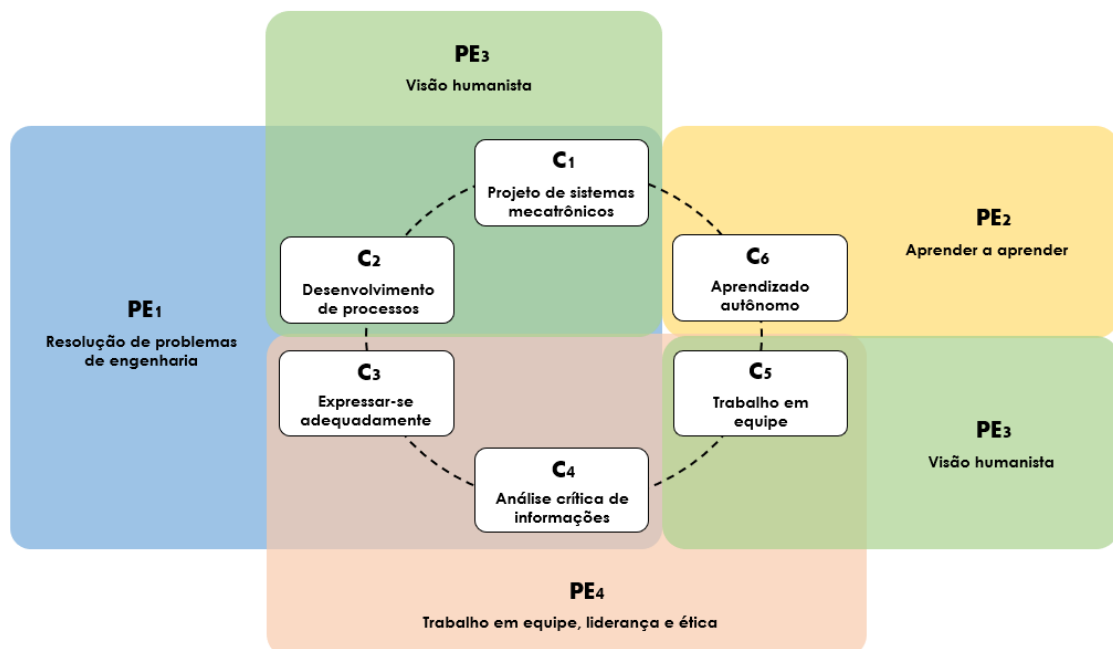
PE$_3$
Visão humanista

C$_1$
Projeto de sistemas mecatrônicos

PE$_2$
Aprender a aprender

C$_2$
Desenvolvimento de processos

C$_6$
Aprendizado autônomo

PE$_1$
Resolução de problemas de engenharia

C$_3$
Expressar-se adequadamente

C$_5$
Trabalho em equipe

PE$_3$
Visão humanista

C$_4$
Análise crítica de informações

PE$_4$
Trabalho em equipe, liderança e ética